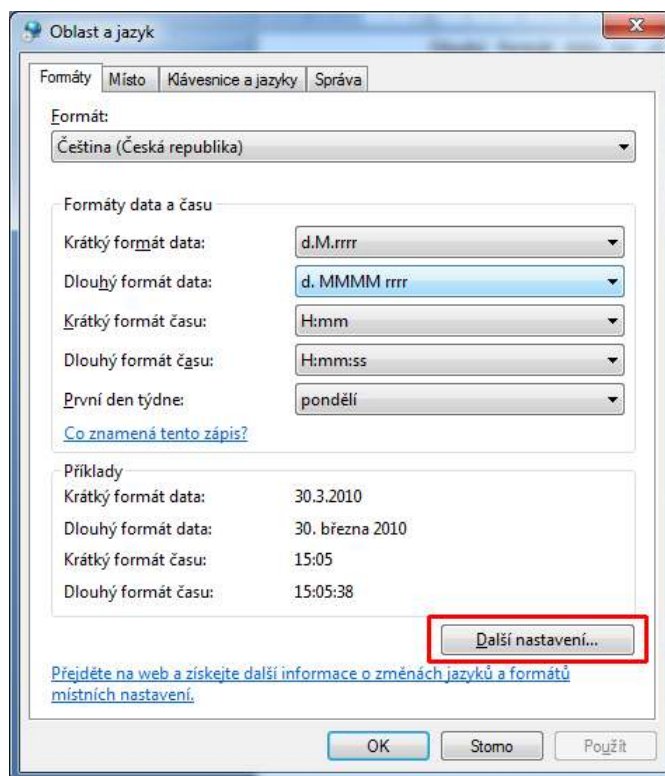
Oblast a jazyk

Formáty | Místo | Klávesnice a jazyky | Správa

Formát:

Čeština (Česká republika)

Formáty data a času

Krátký formát data: d.M.rrrr

Dlouhý formát data: d. MMMM rrrr

Krátký formát času: H:mm

Dlouhý formát času: H:mm:ss

První den týdne: pondělí

Co znamená tento zápis?

Příklady

Krátký formát data: 30.3.2010

Dlouhý formát data: 30. března 2010

Krátký formát času: 15:05

Dlouhý formát času: 15:05:38

Další nastavení...

Přejděte na web a získejte další informace o změnách jazyků a formátů místních nastavení.

OK | Storno | Použít